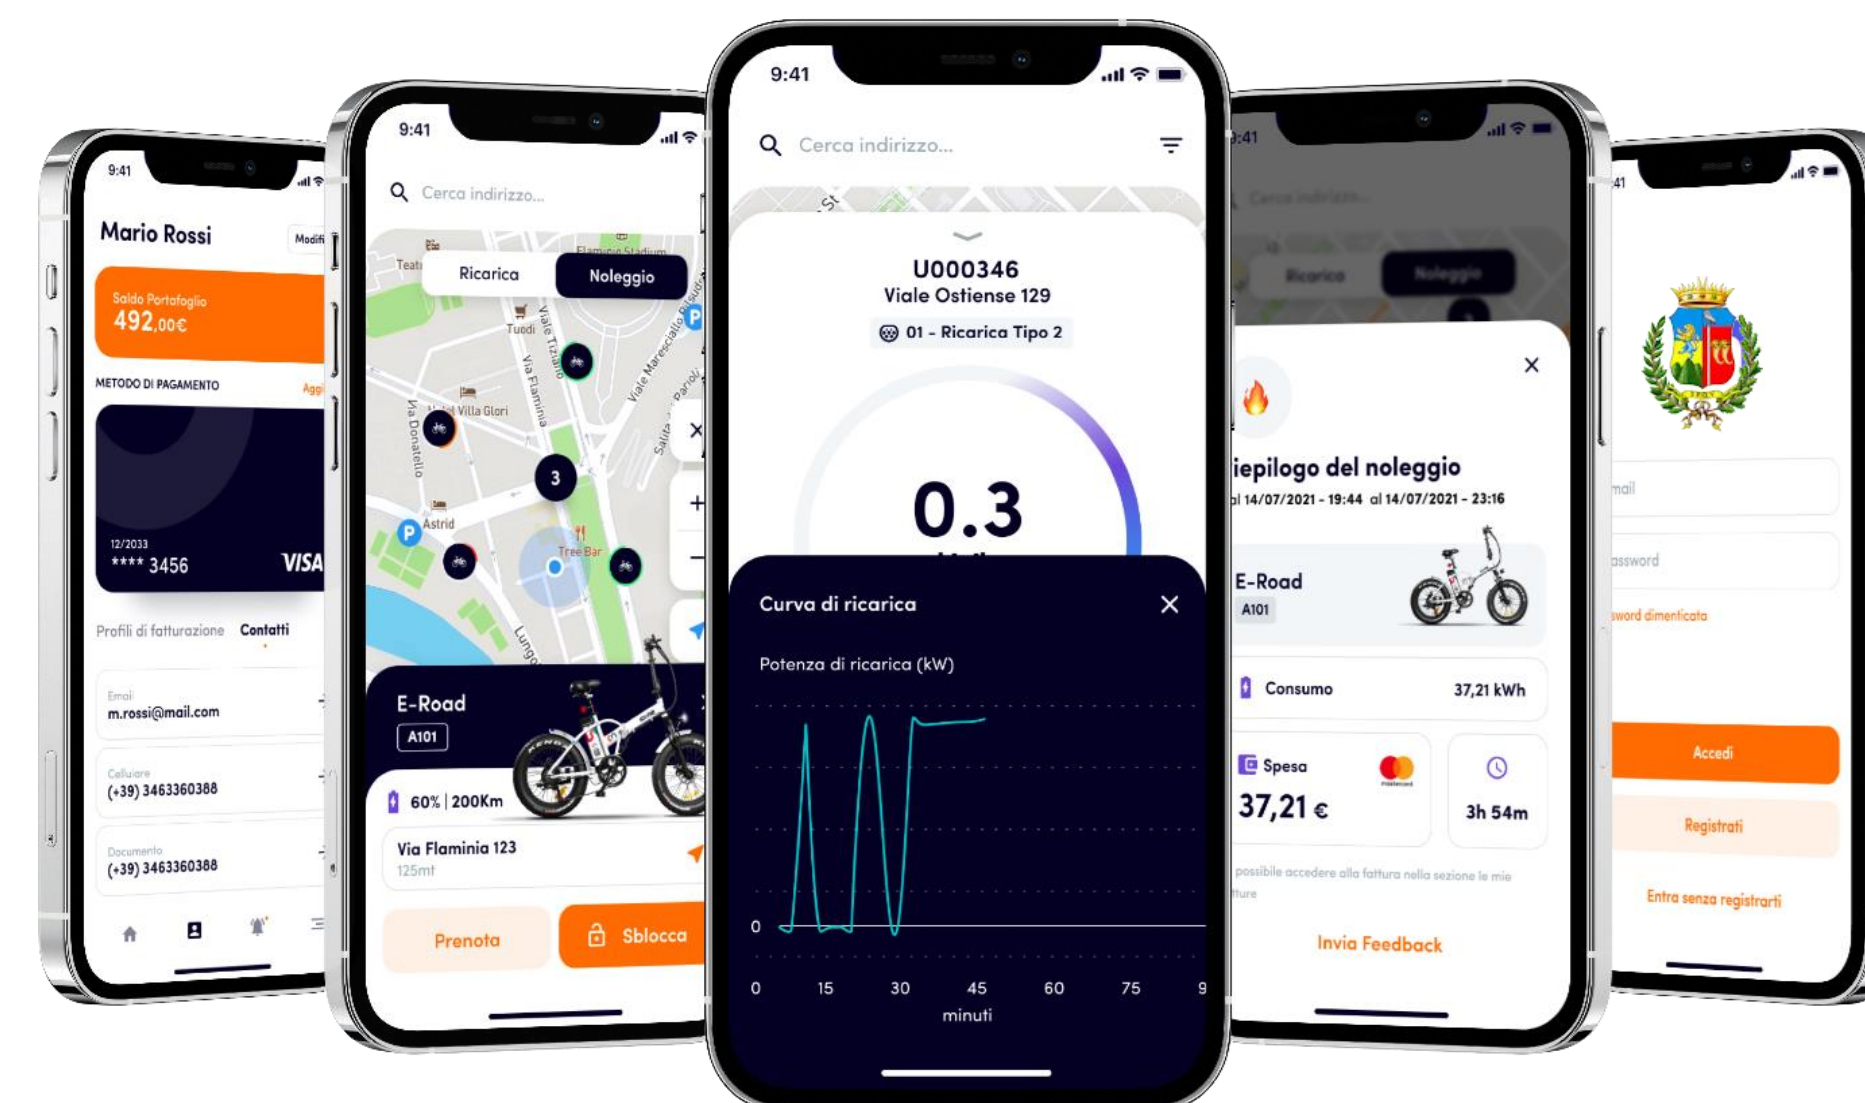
9:41
Mario Rossi
Modifi
Saldo Portafoglio
492,00€
METODO DI PAGAMENTO
Agg
12/2033
**** 3456
VISA
Profili di fatturazione Contatti
Email
m.rossi@mail.com
Cellulare
(+39) 3463360388
Documento
(+39) 3463360388

9:41
Cerca indirizzo...
Ricarica Noleggio
Teat
Flaminio Stadium
Tuodi
Via Flaminia
Via Tiziano
Viale Maresciallo Pilsudski
Villa Glori
Via Donatello
Astrid
Tree Bar
3
Lung
E-Road
A101
60% | 200Km
Via Flaminia 123
125mt
Prenota
Sblocca

9:41
Cerca indirizzo...
U000346
Viale Ostiense 129
01 - Ricarica Tipo 2
0.3
Curva di ricarica
Potenza di ricarica (kW)
0
0 15 30 45 60 75 9
minuti

9:41
Cerca indirizzo...
Ricarica Noleggio
iepilogo del noleggio
al 14/07/2021 - 19:44 al 14/07/2021 - 23:16
E-Road
A101
Consumo 37,21 kWh
Spesa
37,21 €
3h 54m
possibile accedere alla fattura nella sezione le mie
ture
Invia Feedback

41
mail
assword
sword dimenticata
Accedi
Registrati
Entra senza registrarti